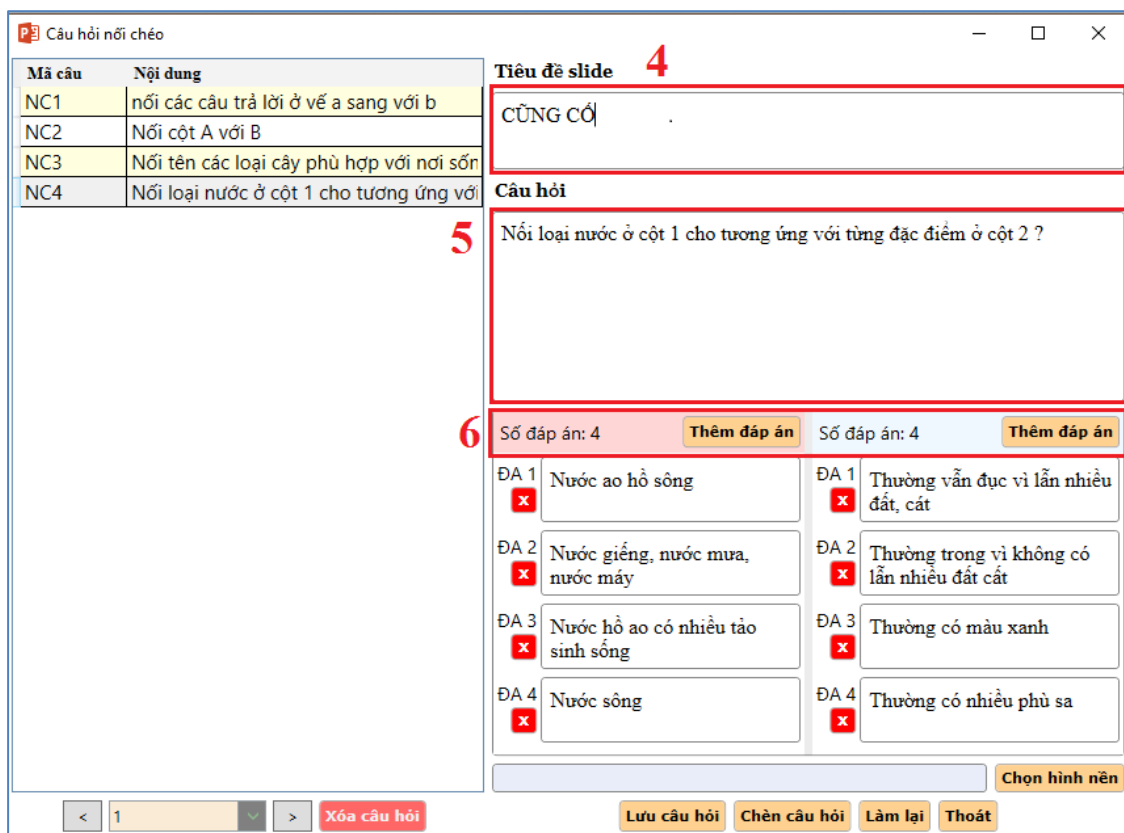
Câu hỏi nối chéo

| Mã câu | Nội dung |
|---|---|
| NC1 | nối các câu trả lời ở vế a sang với b |
| NC2 | Nối cột A với B |
| NC3 | Nối tên các loại cây phù hợp với nơi sốn |
| NC4 | Nối loại nước ở cột 1 cho tương ứng với |

Tiêu đề slide
4
CŨNG CỐ .

Câu hỏi
5
Nối loại nước ở cột 1 cho tương ứng với từng đặc điểm ở cột 2 ?

6
Số đáp án: 4 Thêm đáp án
Số đáp án: 4 Thêm đáp án

ĐA 1 x Nước ao hồ sông
ĐA 2 x Nước giếng, nước mưa, nước máy
ĐA 3 x Nước hồ ao có nhiều tảo sinh sống
ĐA 4 x Nước sông

ĐA 1 x Thường vẫn đục vì lẫn nhiều đất, cát
ĐA 2 x Thường trong vì không có lẫn nhiều đất cất
ĐA 3 x Thường có màu xanh
ĐA 4 x Thường có nhiều phù sa

Chọn hình nền

< 1 > Xóa câu hỏi
Lưu câu hỏi Chèn câu hỏi Làm lại Thoát